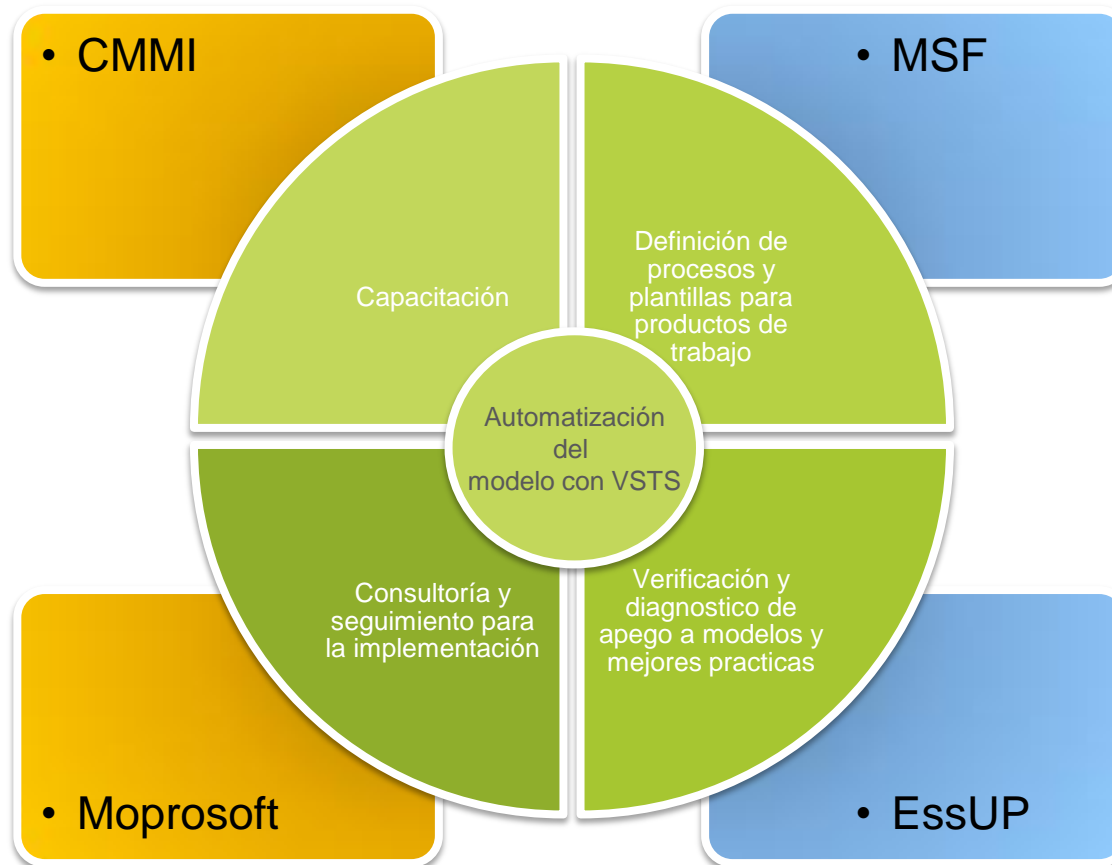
• CMMI

• MSF

Capacitación

Definición de procesos y plantillas para productos de trabajo

Automatización del modelo con VSTS

Consultoría y seguimiento para la implementación

Verificación y diagnostico de apego a modelos y mejores practicas

• Moprosoft

• EssUP